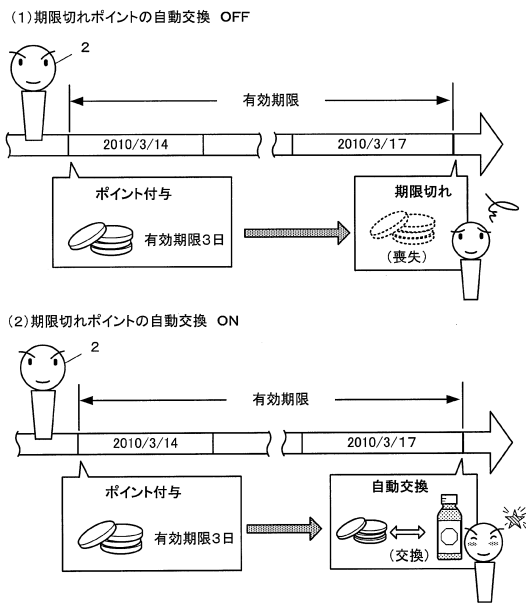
(1)期限切れポイントの自動交換　OFF

2

有効期限

2010/3/14

2010/3/17

ポイント付与

有効期限3日

期限切れ

(喪失)

(2)期限切れポイントの自動交換　ON

2

有効期限

2010/3/14

2010/3/17

ポイント付与

有効期限3日

自動交換

(交換)